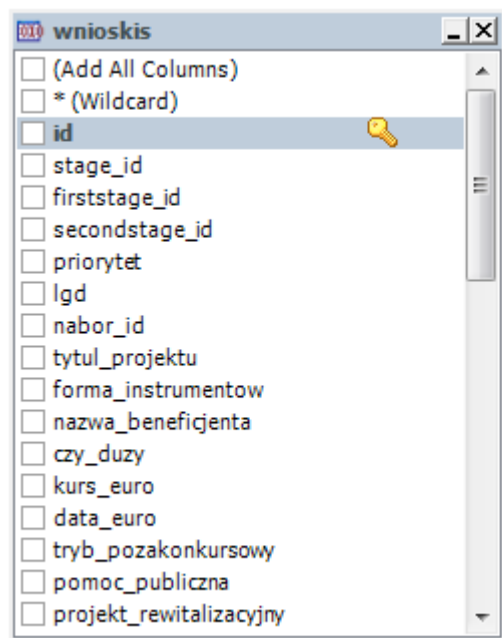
wnioskis

(Add All Columns)
* (Wildcard)
id
stage_id
firststage_id
secondstage_id
priorytet
lgd
nabor_id
tytul_projektu
forma_instrumentow
nazwa_beneficjenta
czy_duzy
kurs_euro
data_euro
tryb_pozakonkursowy
pomoc_publiczna
projekt_rewitalizacyjny